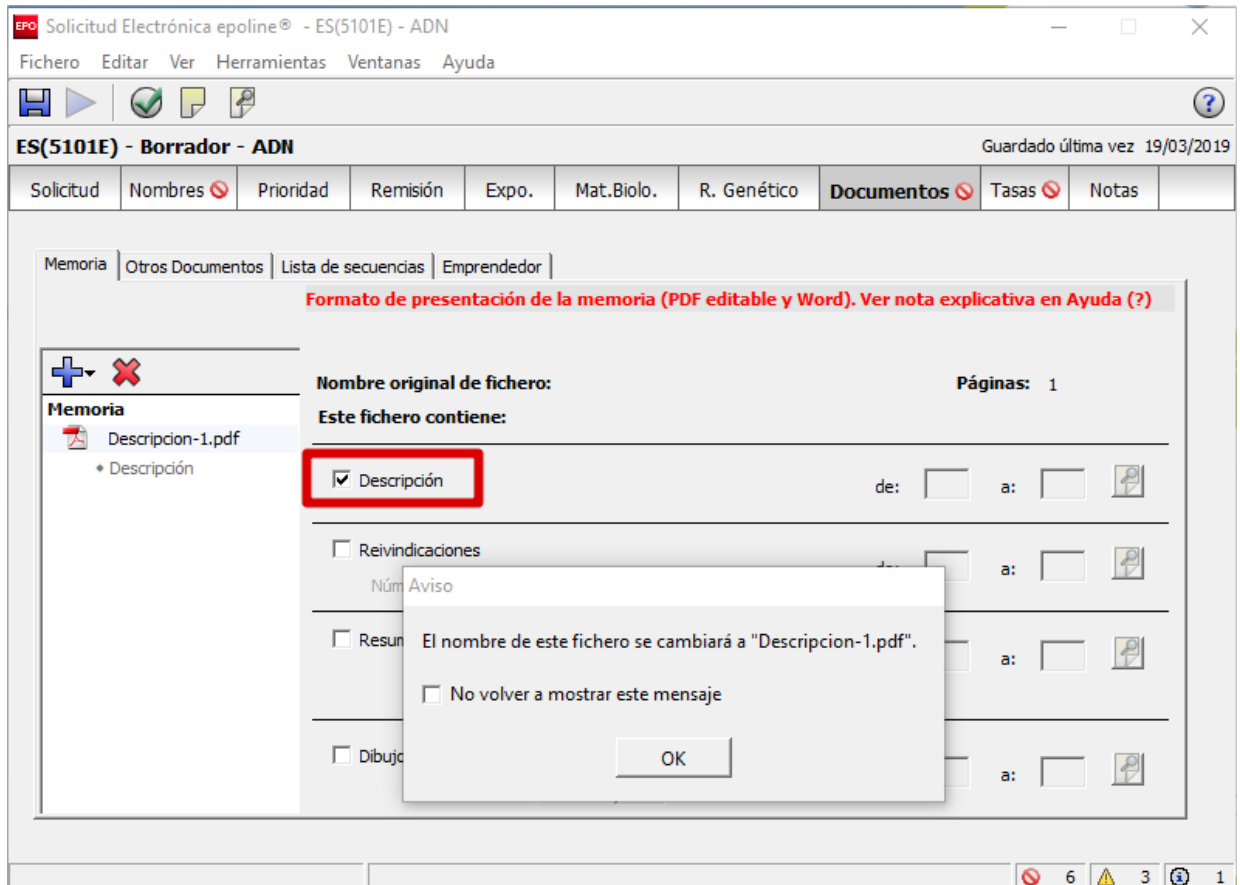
EPO Solicitud Electrónica epoline® - ES(5101E) - ADN

Fichero Editar Ver Herramientas Ventanas Ayuda

ES(5101E) - Borrador - ADN

Guardado última vez 19/03/2019

Solicitud | Nombres | Prioridad | Remisión | Expo. | Mat.Biolo. | R. Genético | Documentos | Tasas | Notas

Memoria | Otros Documentos | Lista de secuencias | Emprendedor

Formato de presentación de la memoria (PDF editable y Word). Ver nota explicativa en Ayuda (?)

Memoria
Descripcion-1.pdf
• Descripción

Nombre original de fichero:

Páginas: 1

Este fichero contiene:

Descripción de: a:

Reivindicaciones de: a:

Núm

Resun a:

Dibujo a:

Aviso

El nombre de este fichero se cambiará a "Descripcion-1.pdf".

No volver a mostrar este mensaje

OK

6 3 1